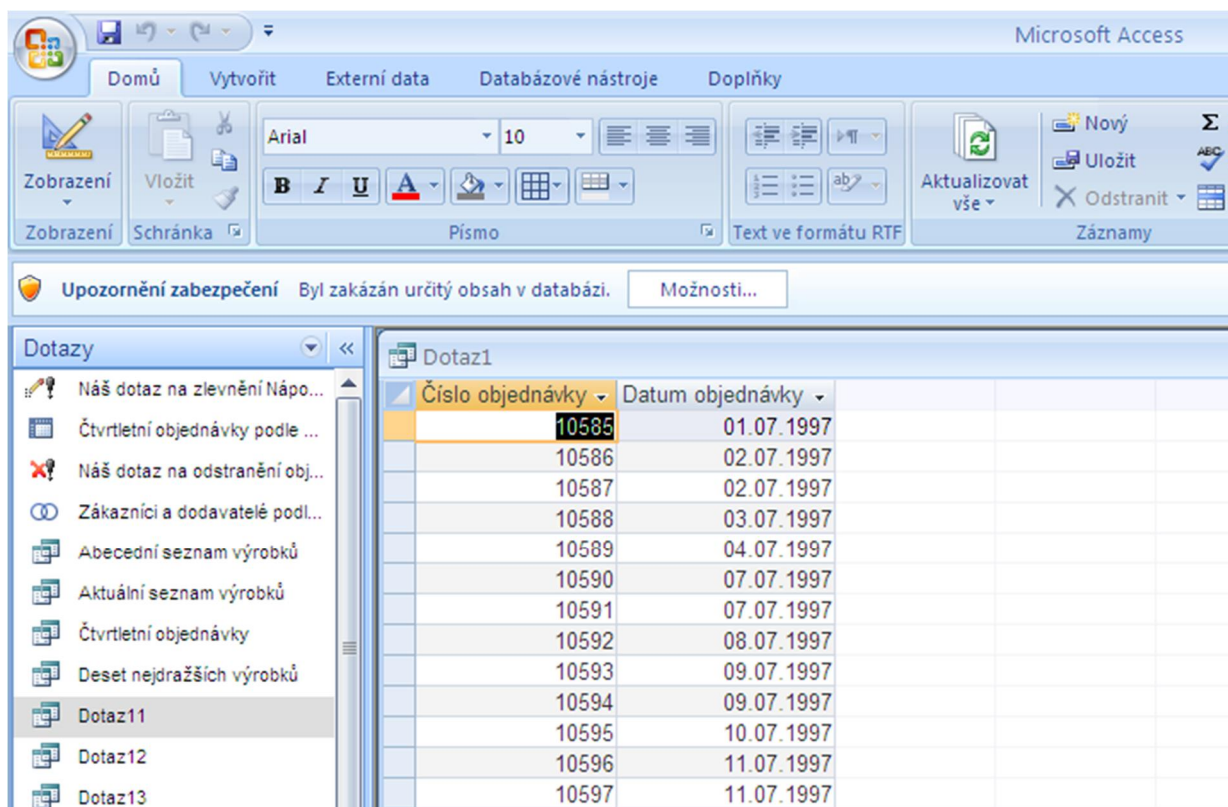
Microsoft Access

Domů Vytvořit Externí data Databázové nástroje Doplňky

Zobrazení
Vložit
Arial 10
B I U A
Aktualizovat vše
Nový
Uložit
Odstranit
Σ

Zobrazení Schránka Písmo Text ve formátu RTF Záznamy

Upozornění zabezpečení Byl zakázán určitý obsah v databázi. Možnosti...

Dotazy «

Náš dotaz na zlevnění Nápo...
Čtvrtletní objednávky podle ...
Náš dotaz na odstranění obj...
Zákazníci a dodavatelé podl...
Abecední seznam výrobků
Aktuální seznam výrobků
Čtvrtletní objednávky
Deset nejdražších výrobků
Dotaz11
Dotaz12
Dotaz13

Dotaz1

| Číslo objednávky | Datum objednávky |
|---|---|
| 10585 | 01.07.1997 |
| 10586 | 02.07.1997 |
| 10587 | 02.07.1997 |
| 10588 | 03.07.1997 |
| 10589 | 04.07.1997 |
| 10590 | 07.07.1997 |
| 10591 | 07.07.1997 |
| 10592 | 08.07.1997 |
| 10593 | 09.07.1997 |
| 10594 | 09.07.1997 |
| 10595 | 10.07.1997 |
| 10596 | 11.07.1997 |
| 10597 | 11.07.1997 |